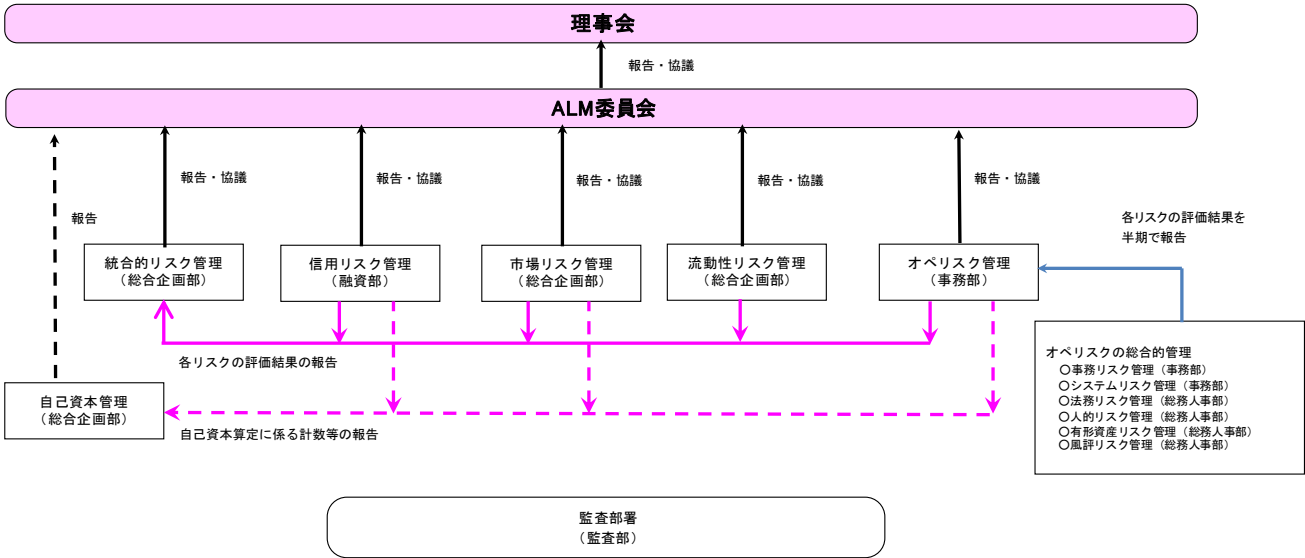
理事会

報告・協議

ALM委員会

報告

報告・協議

報告・協議

報告・協議

報告・協議

報告・協議

各リスクの評価結果を半期で報告

統合的リスク管理
（総合企画部）

信用リスク管理
（融資部）

市場リスク管理
（総合企画部）

流動性リスク管理
（総合企画部）

オペリスク管理
（事務部）

各リスクの評価結果の報告

オペリスクの総合的管理
〇事務リスク管理（事務部）
〇システムリスク管理（事務部）
〇法務リスク管理（総務人事部）
〇人的リスク管理（総務人事部）
〇有形資産リスク管理（総務人事部）
〇風評リスク管理（総務人事部）

自己資本管理
（総合企画部）

自己資本算定に係る計数等の報告

監査部署
（監査部）